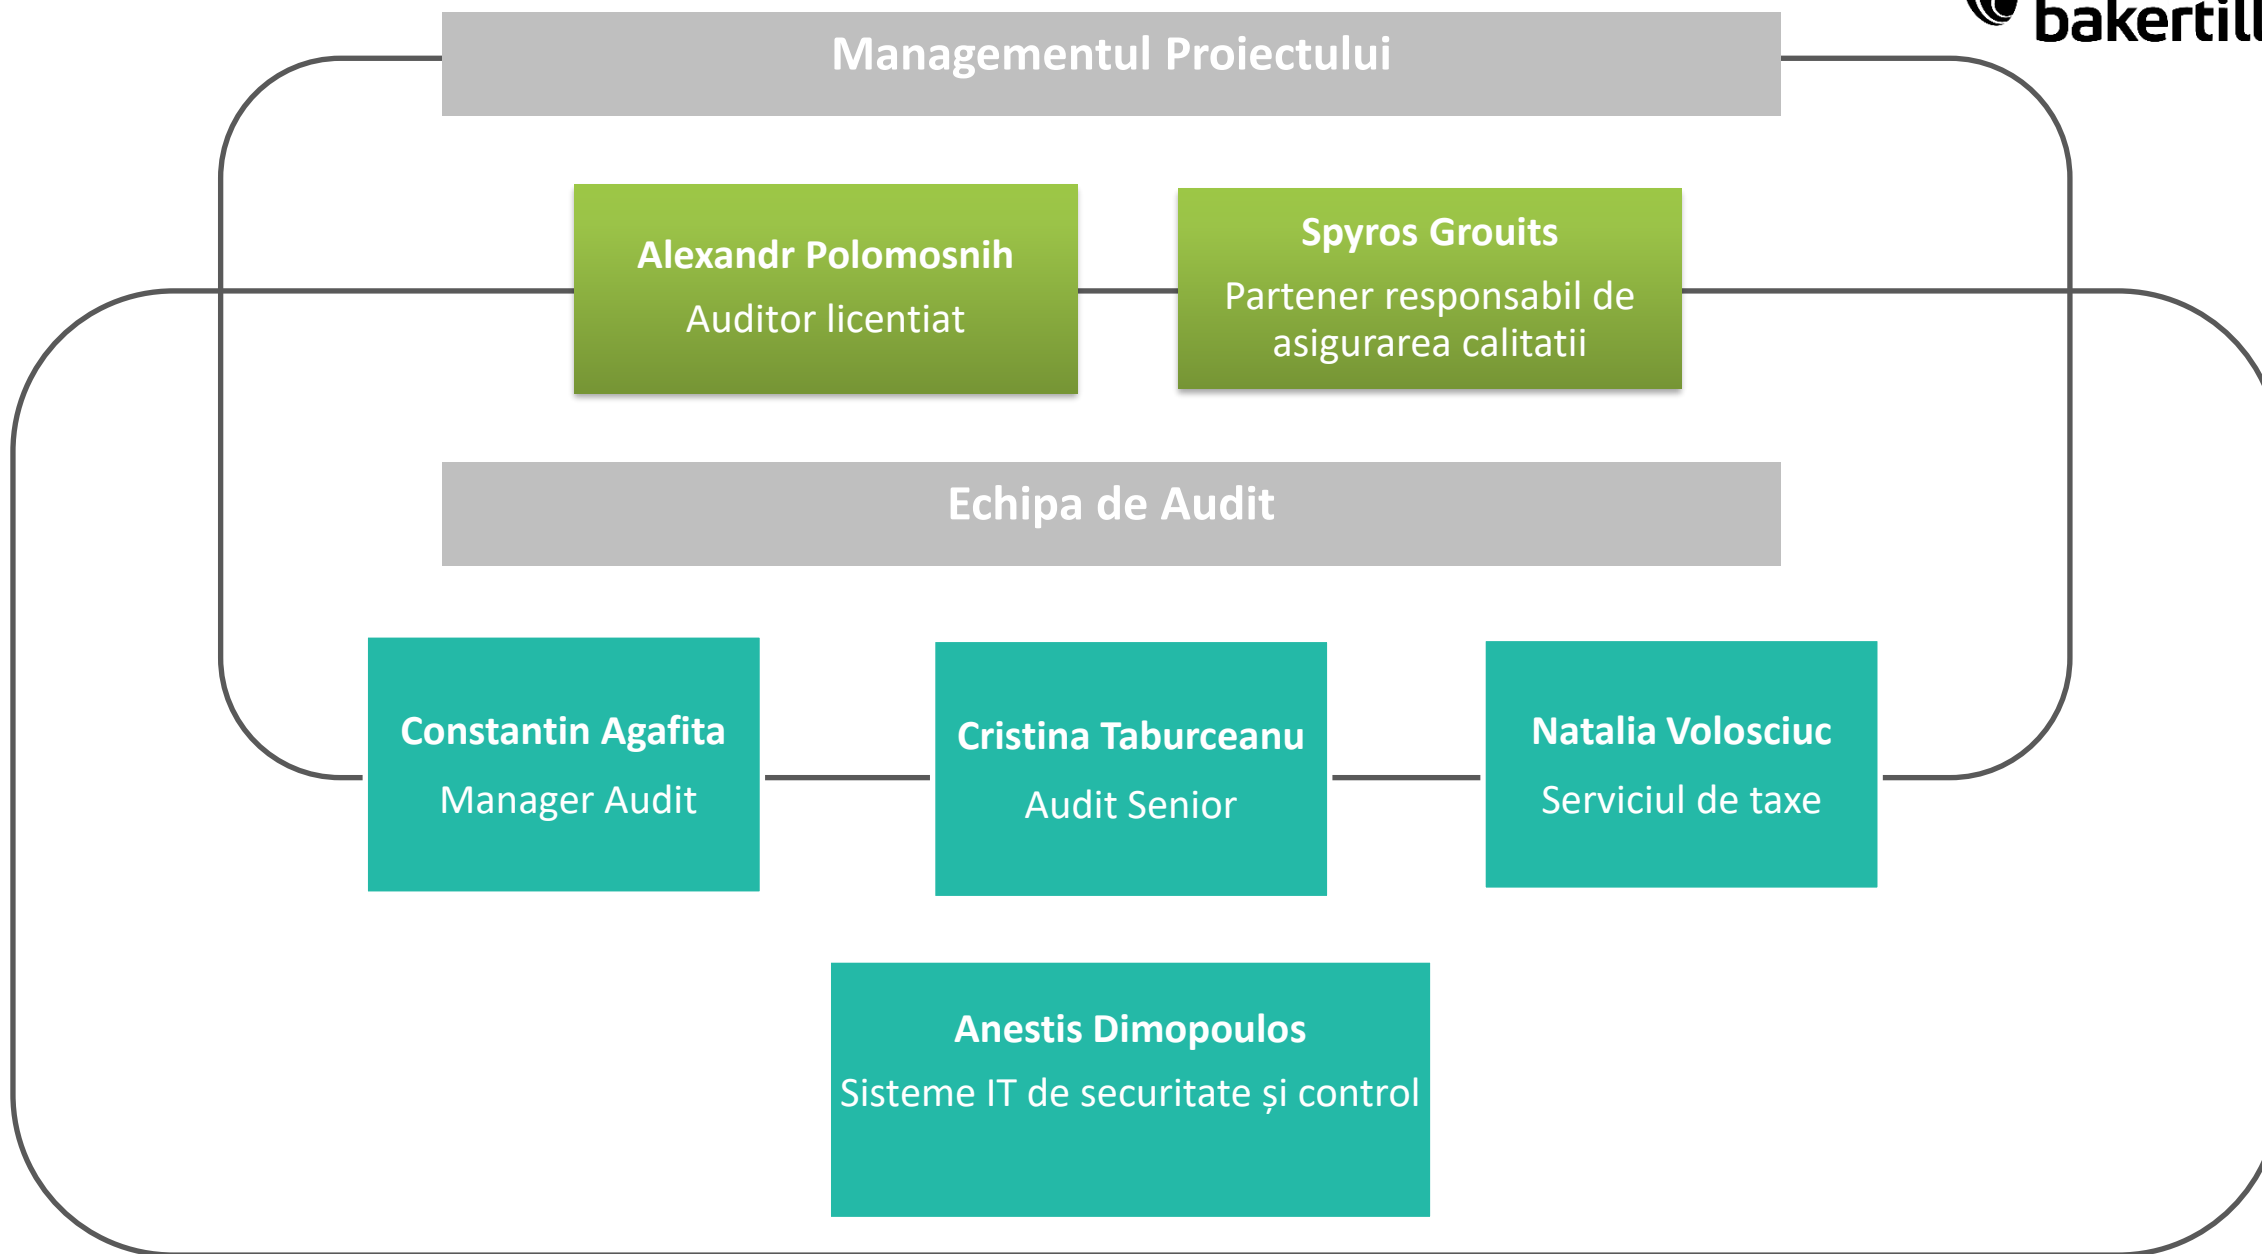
bakertill

Managementul Proiectului

Alexandr Polomosnih
Auditor licentiat

Spyros Grouits
Partener responsabil de asigurarea calitatii

Echipa de Audit

Constantin Agafita
Manager Audit

Cristina Taburceanu
Audit Senior

Natalia Volosciuc
Serviciul de taxe

Anestis Dimopoulos
Sisteme IT de securitate și control